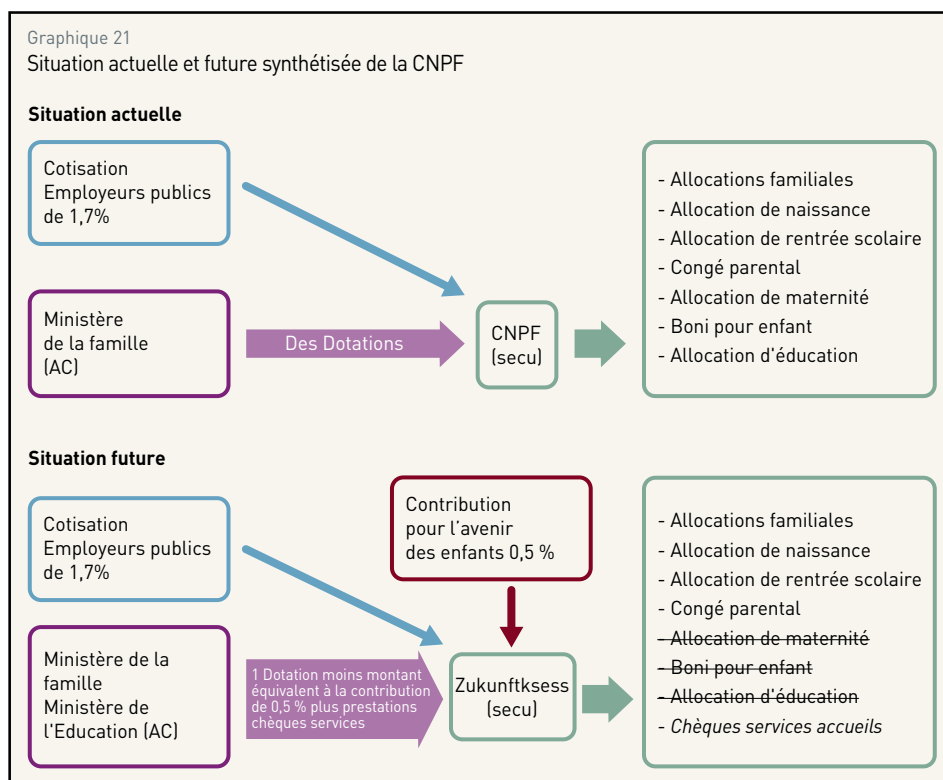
Graphique 21
Situation actuelle et future synthétisée de la CNPF

Situation actuelle

Cotisation Employeurs publics de 1,7%

Ministère de la famille (AC)

Des Dotations

CNPF (secu)

- Allocations familiales
- Allocation de naissance
- Allocation de rentrée scolaire
- Congé parental
- Allocation de maternité
- Boni pour enfant
- Allocation d'éducation

Situation future

Cotisation Employeurs publics de 1,7%

Contribution pour l'avenir des enfants 0,5 %

Ministère de la famille Ministère de l'Education (AC)

1 Dotation moins montant équivalent à la contribution de 0,5 % plus prestations chèques services

Zukunftksess (secu)

- Allocations familiales
- Allocation de naissance
- Allocation de rentrée scolaire
- Congé parental
- ~~Allocation de maternité~~
- ~~Boni pour enfant~~
- ~~Allocation d'éducation~~
- *Chèques services accueils*